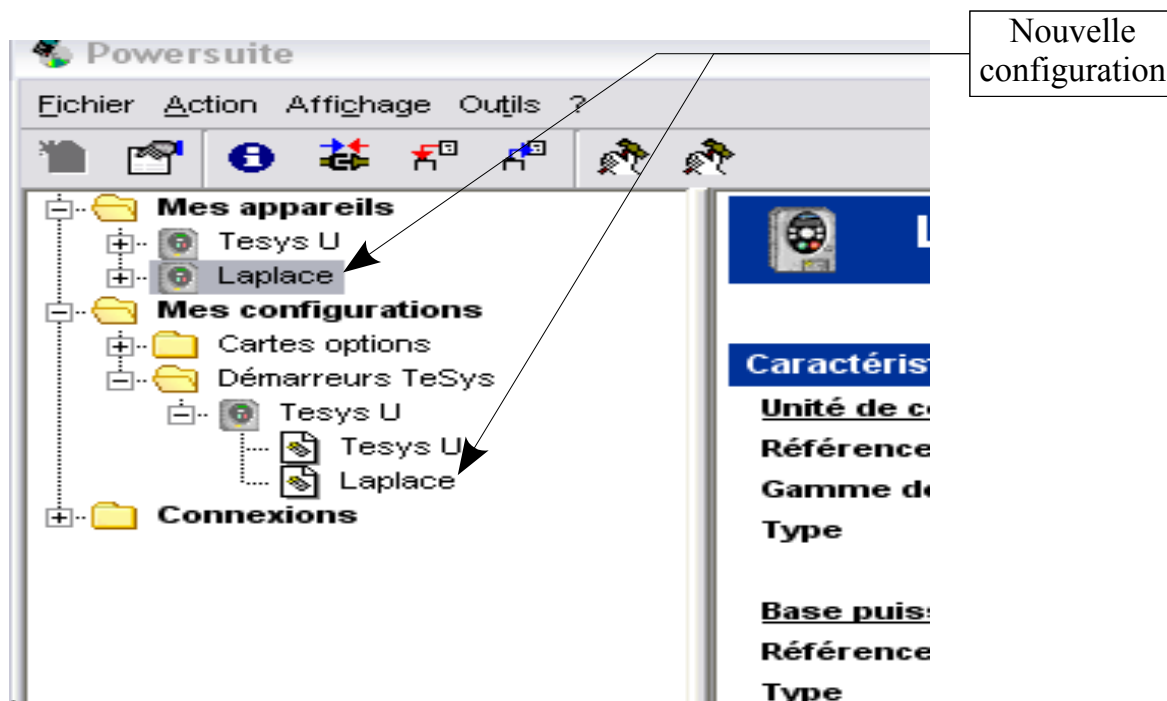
Nouvelle configuration

Powersuite

Fichier Action Affichage Outils ?

Mes appareils
Tesys U
Laplace
Mes configurations
Cartes options
Démarreurs TeSys
Tesys U
Tesys U
Laplace
Connexions

L

Caractérist
Unité de co
Référence
Gamme de
Type

Base puiss
Référence
Type